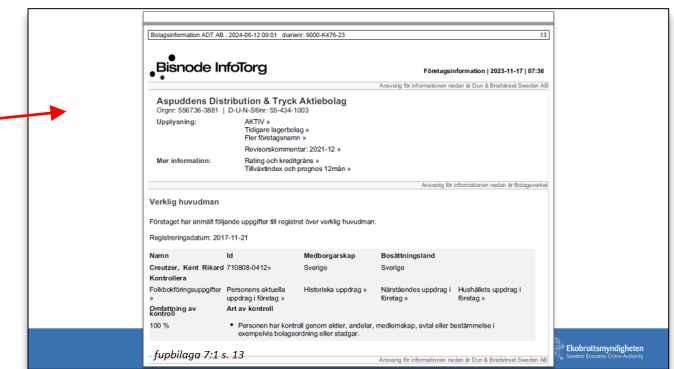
Bolagsinformation ADT AB , 2024-06-12 09:01 diarienr: 9000-K476-23

13

Bisnode InfoTorg

Företagsinformation | 2023-11-17 | 07:36

Ansvarig för informationen nedan är Dun & Bradstreet Sweden AB

Aspuddens Distribution & Tryck Aktiebolag
Orgnr: 556736-3881 | D-U-N-S®nr: 55-434-1003

Upplysning: AKTIV »
Tidigare lagerbolag »
Fler företagsnamn »
Revisorskommentar: 2021-12 »

Mer information: Rating och kreditgräns »
Tillväxtindex och prognos 12mån »

Ansvarig för informationen nedan är Bolagsverket

Verklig huvudman

Företaget har anmält följande uppgifter till registret över verklig huvudman.

Registreringsdatum: 2017-11-21

| Namn | Id | Medborgarskap | Bosättningsland | |
|---|---|---|---|---|
| Creutzer, Kent Rikard | 710808-0412» | Sverige | Sverige | |
| Kontrollera | | | | |
| Folkbokföringsuppgifter » | Personens aktuella uppdrag i företag » | Historiska uppdrag » | Närståendes uppdrag i företag » | Hushållets uppdrag i företag » |
| Omfattning av kontroll | Art av kontroll | | | |
| 100 % | • Personen har kontroll genom aktier, andelar, medlemskap, avtal eller bestämmelse i exempelvis bolagsordning eller stadgar. | | | |

fupbilaga 7:1 s. 13

Ansvarig för informationen nedan är Dun & Bradstreet Sweden AB

Ekobrottsmyndigheten
Swedish Economic Crime Authority